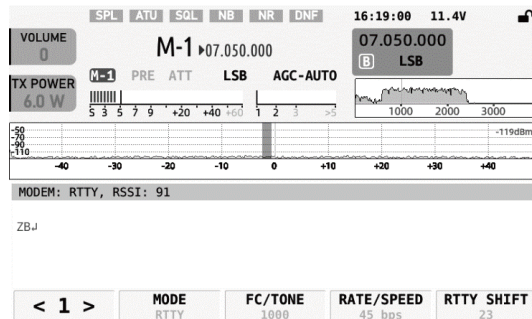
SPL ATU SQL NB NR DNF 16:19:00 11.4V

VOLUME
0

M-1 ▸07.050.000

07.050.000
B LSB

TX POWER
6.0 W

M-1 PRE ATT LSB AGC-AUTO

S 3 5 7 9 +20 +40 +60 1 2 3 >5

1000 2000 3000

-50
-70
-90
-110

-119dBm

-40 -30 -20 -10 0 +10 +20 +30 +40

MODEM: RTTY, RSSI: 91

ZB↲

< 1 >

MODE
RTTY

FC/TONE
1000

RATE/SPEED
45 bps

RTTY SHIFT
23